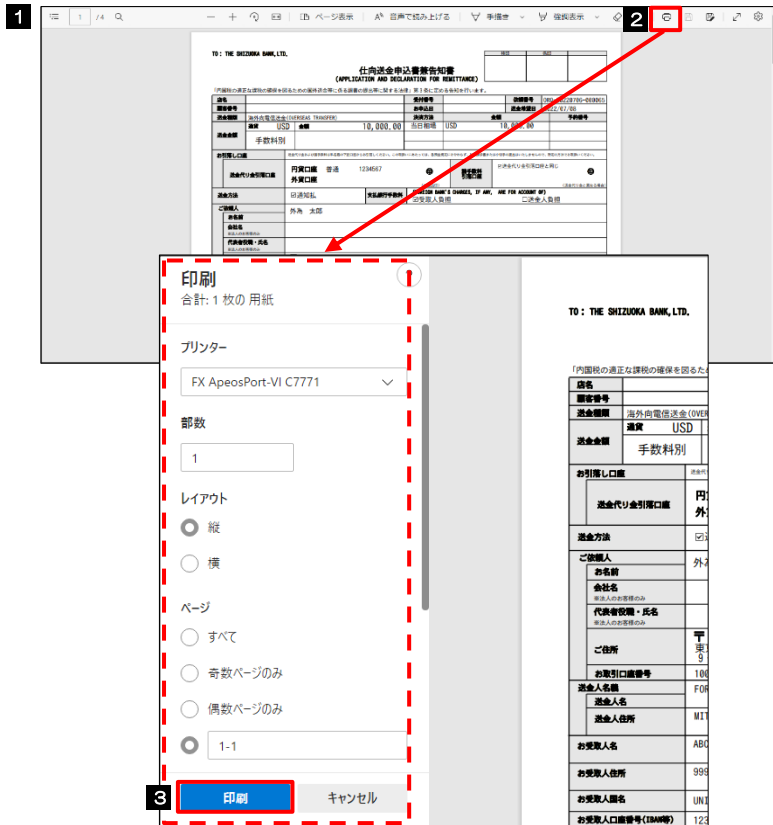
1

1 /4 ページ表示 音声で読み上げる 手書き 強調表示

2

TO : THE SHIZUOKA BANK,LTD.

仕向送金申込書兼告知書
(APPLICATION AND DECLARATION FOR REMITTANCE)

「内国税の適正な課税の確保を図るための国外送金等に係る調書の提出等に関する法律」第3条に定める告知を行います。

店名
顧客番号
送金種類 海外向電信送金(OVERSEAS TRANSFER)
送金金額 通貨 USD 金額 10,000.00
手数料別
送金方法 USD 10,000.00
お引落し口座
送金代り金引落口座 円貨口座 普通 1234567 外貨口座
送金方法
ご依頼人
お名前 外為 太郎
会社名
代表者役職・氏名

印刷
合計: 1 枚の 用紙

プリンター
FX ApeosPort-VI C7771

部数
1

レイアウト
縦
横

ページ
すべて
奇数ページのみ
偶数ページのみ
1-1

3
印刷
キャンセル

TO : THE SHIZUOKA BANK,LTD.

「内国税の適正な課税の確保を図るた

店名
顧客番号
送金種類 海外向電信送金(OVER
送金金額 通貨 USD
手数料別
お引落し口座
送金代り金引落口座 円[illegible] 外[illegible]
送金方法
ご依頼人 外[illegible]
お名前
会社名 ※法人のお客様のみ
代表者役職・氏名 ※法人のお客様のみ
ご住所 〒 東 9
お取引口座番号 100
送金人名義 FOR
送金人名
送金人住所 MIT
お受取人名 ABC
お受取人住所 999
お受取人国名 UNI
お受取人口座番号(IBAN等) 123